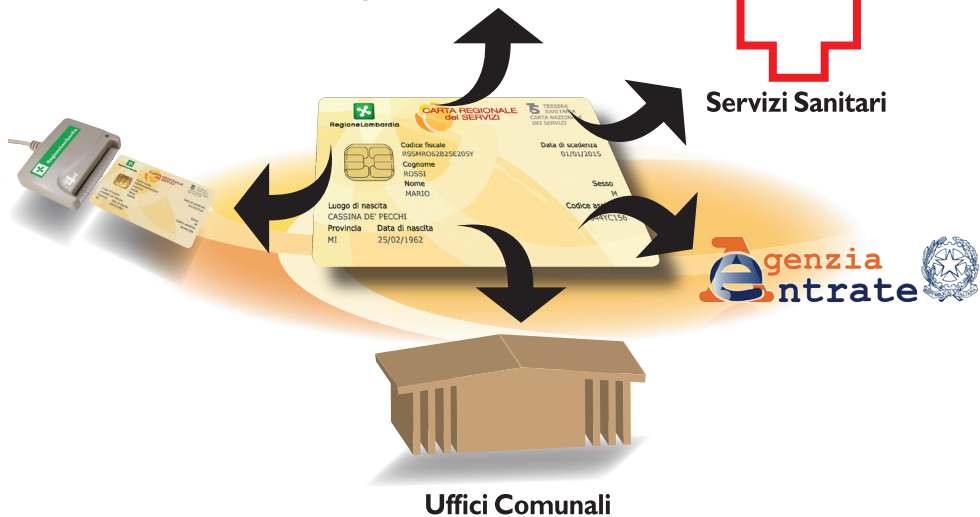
Servizi Sanitari

RegioneLombardia

CARTA REGIONALE dei SERVIZI

TS TESSERA SANITARIA CARTA NAZIONALE DEI SERVIZI

Codice fiscale
RSSMRO52B25E205Y

Data di scadenza
01/01/2015

Cognome
ROSSI

Nome
MARIO

Sesso
M

Luogo di nascita
CASSINA DE' PECCHI

Codice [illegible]
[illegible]4YC156

Provincia
MI

Data di nascita
25/02/1962

Agenzia Entrate

Uffici Comunali